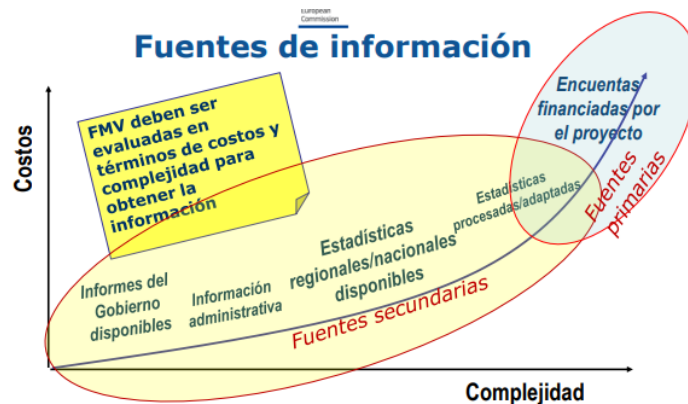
European Commission

Fuentes de información

Costos

FMV deben ser evaluadas en términos de costos y complejidad para obtener la información

Encuentas financiadas por el proyecto

Estadísticas procesadas/adaptadas

Fuentes primarias

Estadísticas regionales/nacionales disponibles

Informes del Gobierno disponibles

Información administrativa

Fuentes secundarias

Complejidad